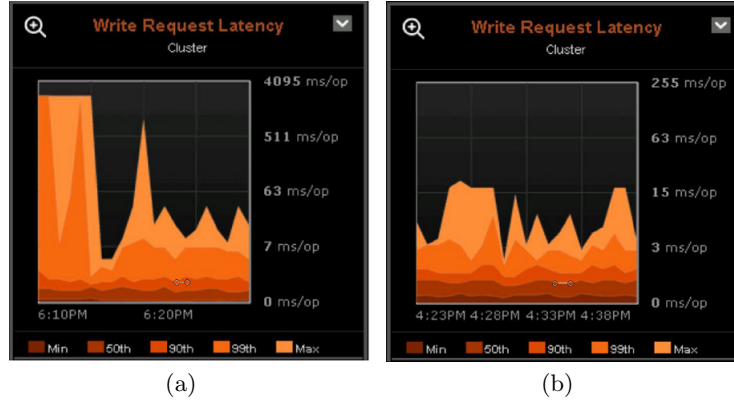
Write Request Latency
Cluster

4095 ms/op
511 ms/op
63 ms/op
7 ms/op
0 ms/op

6:10PM 6:20PM

Min 50th 90th 99th Max

(a)

Write Request Latency
Cluster

255 ms/op
63 ms/op
15 ms/op
3 ms/op
0 ms/op

4:23PM 4:28PM 4:33PM 4:38PM

Min 50th 90th 99th Max

(b)